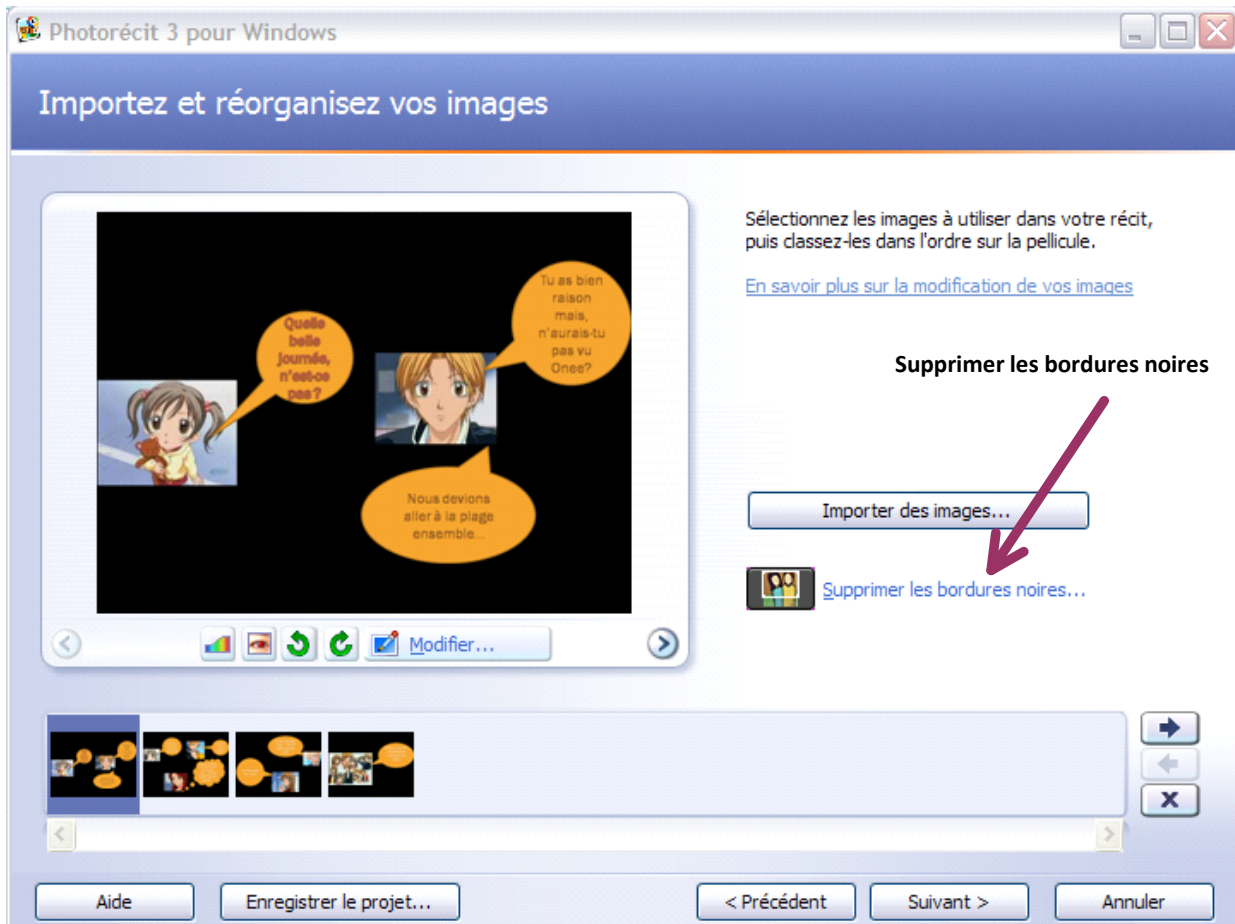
Photorécit 3 pour Windows

Importez et réorganisez vos images

Quelle belle journée, n'est-ce pas?

Tu as bien raison mais, n'aurais-tu pas vu Onee?

Nous devions aller à la plage ensemble...

Modifier...

Sélectionnez les images à utiliser dans votre récit, puis classez-les dans l'ordre sur la pellicule.

En savoir plus sur la modification de vos images

Supprimer les bordures noires

Importer des images...

Supprimer les bordures noires...

Aide

Enregistrer le projet...

< Précédent

Suivant >

Annuler